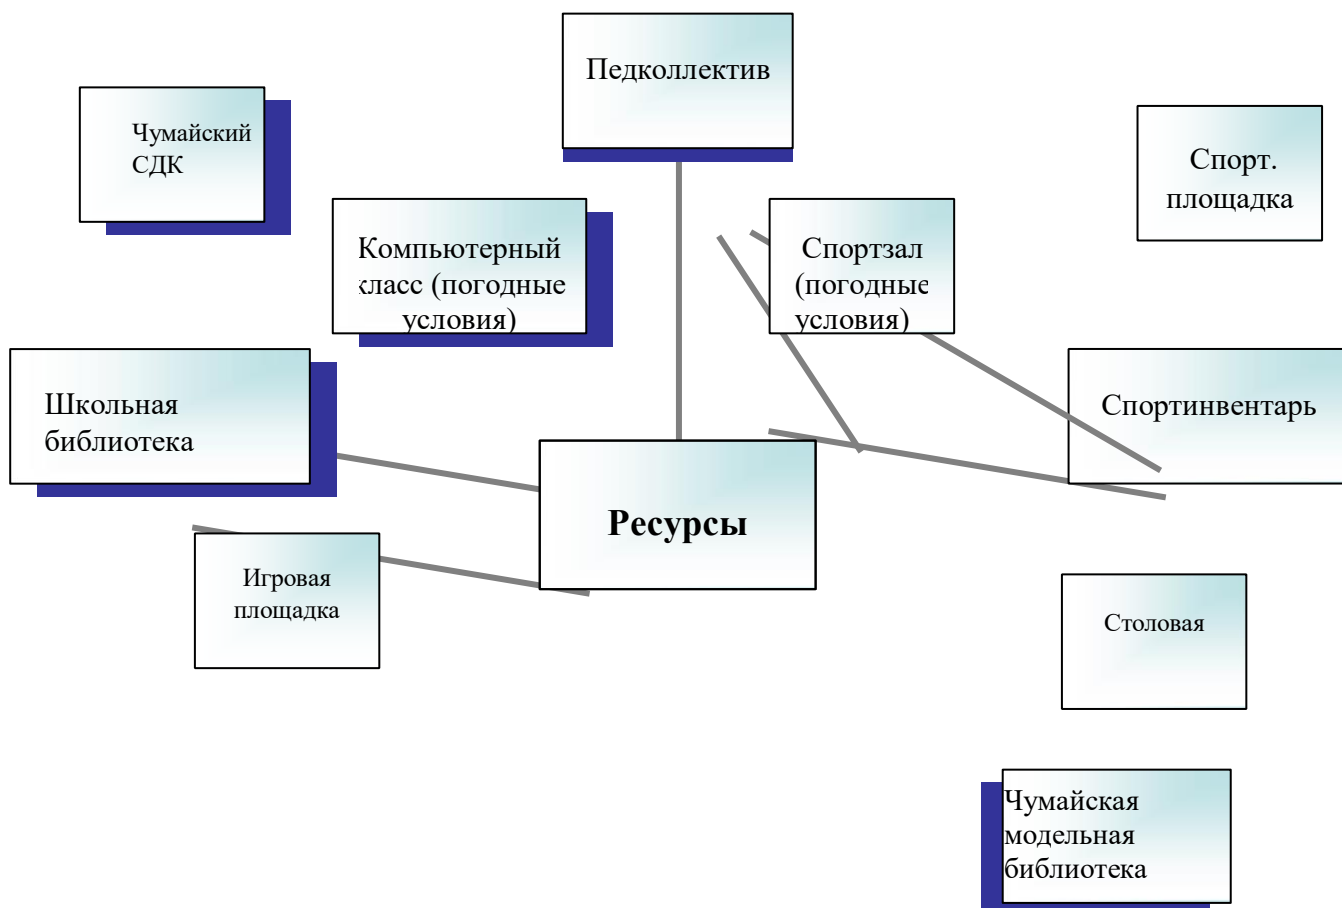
Педколлектив

Чумайский СДК

Спорт. площадка

Компьютерный класс (погодные условия)

Спортзал (погодные условия)

Школьная библиотека

Спортинвентарь

Ресурсы

Игровая площадка

Столовая

Чумайская модельная библиотека